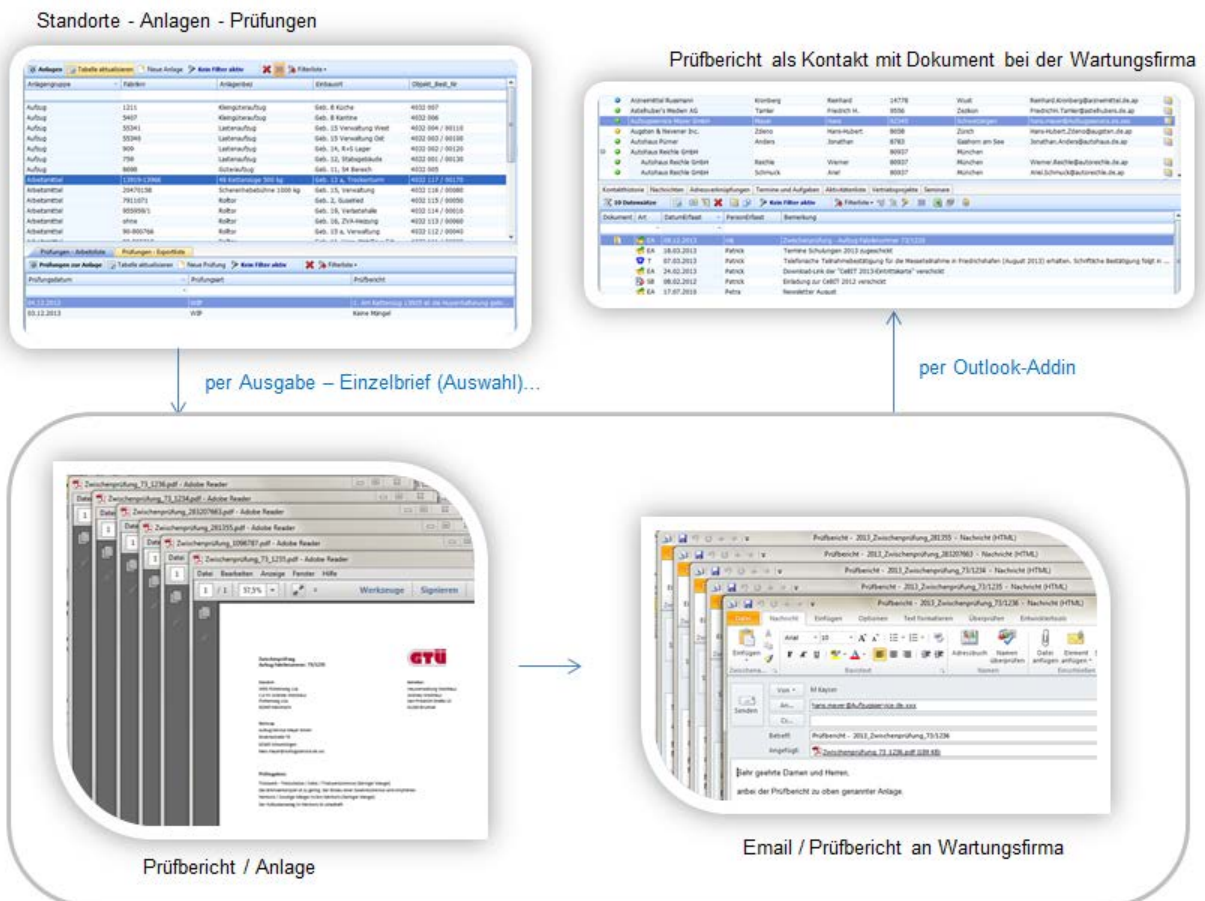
Standorte - Anlagen - Prüfungen

Prüfbericht als Kontakt mit Dokument bei der Wartungsfirma

| Anlagengruppe | Fabrikn | Anlagenbez | Einbauort | Objekt_Best_Nr |
|---|---|---|---|---|
| Aufzug | 1211 | Kleingüteraufzug | Geb. 8 Küche | 4032 007 |
| Aufzug | 5407 | Kleingüteraufzug | Geb. 8 Kantine | 4032 006 |
| Aufzug | 55341 | Lastenaufzug | Geb. 15 Verwaltung West | 4032 004 / 00110 |
| Aufzug | 55340 | Lastenaufzug | Geb. 15 Verwaltung Ost | 4032 003 / 00100 |
| Aufzug | 909 | Lastenaufzug | Geb. 14, X+S Lager | 4032 002 / 00120 |
| Aufzug | 756 | Lastenaufzug | Geb. 12, Stabsgebäude | 4032 001 / 00130 |
| Aufzug | 8698 | Güteraufzug | Geb. 11, S4 Bereich | 4032 005 |
| Arbeitsmittel | 13919-13968 | | Geb. 12 a, Treckerturm | 4032 117 / 00170 |
| Arbeitsmittel | 20470158 | Scherenhebebühne 1000 kg | Geb. 15, Verwaltung | 4032 116 / 00080 |
| Arbeitsmittel | 7911071 | Rolltor | Geb. 2, Gusshof | 4032 115 / 00050 |
| Arbeitsmittel | 955058/1 | Rolltor | Geb. 18, Versandhalle | 4032 114 / 00010 |
| Arbeitsmittel | ohne | Rolltor | Geb. 16, ZVA-Heizung | 4032 113 / 00060 |
| Arbeitsmittel | 90-800766 | Rolltor | Geb. 15 a, Verwaltung | 4032 112 / 00040 |

Prüfungen - Arbeitsliste   Prüfungen - Exportliste

| Prüfungsdatum | Prüfungsart | Prüfbericht |
|---|---|---|
| 04.12.2013 | WIP | |
| 03.12.2013 | WIP | Keine Mängel |

| | | | | | | |
|---|---|---|---|---|---|---|
| Arzneimittel Rusmann | Kronberg | Reinhard | 14776 | Wust | Reinhard.Kronberg@arzneimittel.de.ap |
| Autohuber's Weden AG | Tanler | Friedrich H. | 9506 | Zeitkon | Friedrichi.Tanler@autohubers.de.ap |
| Aufzugservice Mayer GmbH | Mayer | Hans | 92345 | Schweitingen | hans.mayer@aufzugservice.de.xxx |
| Augsten & Nevener Inc. | Zdeno | Hans-Hubert | 8658 | Zürich | Hans-Hubert.Zdeno@augsten.de.ap |
| Autohaus Pürner | Anders | Jonathan | 8783 | Gasthorn am See | Jonathan.Anders@autohaus.de.ap |
| Autohaus Reichle GmbH | | | 80937 | München | |
| Autohaus Reichle GmbH | Reichle | Werner | 80937 | München | Werner.Reichle@autoreichle.de.ap |
| Autohaus Reichle GmbH | Schmuck | Ariel | 80937 | München | Ariel.Schmuck@autoreichle.de.ap |

Kontakthistorie | Nachrichten | Adressverknüpfungen | Termine und Aufgaben | Aktivitätenliste | Vertriebsprojekte | Seminare

| Dokument | Art | DatumErfasst | PersonErfasst | Bemerkung |
|---|---|---|---|---|
| | EA | 04.12.2013 | HK | Zwischenprüfung - Aufzug Fabriknummer 73/1236 |
| | EA | 18.03.2013 | Patrick | Termine Schulungen 2013 zugeschickt |
| | T | 07.03.2013 | Patrick | Telefonische Teilnahmebestätigung für die Messeteilnahme in Friedrichshafen (August 2013) erhalten. Schriftliche Bestätigung folgt in ... |
| | EA | 24.02.2013 | Patrick | Download-Link der "CeBIT 2013-Eintrittskarte" verschickt |
| | SB | 08.02.2012 | Patrick | Einladung zur CeBIT 2012 verschickt |
| | EA | 17.07.2010 | Petra | Newsletter August |

per Ausgabe – Einzelbrief (Auswahl)...

per Outlook-Addin

Zwischenprüfung_73_1236.pdf - Adobe Reader
Zwischenprüfung_73_1234.pdf - Adobe Reader
Zwischenprüfung_281207663.pdf - Adobe Reader
Zwischenprüfung_281355.pdf - Adobe Reader
Zwischenprüfung_1096787.pdf - Adobe Reader
Zwischenprüfung_73_1235.pdf - Adobe Reader
Datei Bearbeiten Anzeige Fenster Hilfe
1 / 1 57,5% Werkzeuge Signieren
GTÜ
Zwischenprüfung
Prüfungen:

Prüfbericht - 2013_Zwischenprüfung_281355 - Nachricht (HTML)
Prüfbericht - 2013_Zwischenprüfung_281207663 - Nachricht (HTML)
Prüfbericht - 2013_Zwischenprüfung_1096787 - Nachricht (HTML)
Prüfbericht - 2013_Zwischenprüfung_73/1235 - Nachricht (HTML)
Prüfbericht - 2013_Zwischenprüfung_73/1236 - Nachricht (HTML)
Datei Nachricht Einfügen Optionen Text formatieren Überprüfen Entwicklertools
Einfügen Arial 10 Adressbuch Namen überprüfen Datei anfügen Element anfügen
Zwischena... Basistext Namen Einschließen
Senden Von M Kaplan
An... hans.mayer@Aufzugservice.de.xxx
Cc...
Betreff Prüfbericht - 2013_Zwischenprüfung_73/1236
Angefügt Zwischenprüfung_73_1236.pdf (189 KB)
Sehr geehrte Damen und Herren,
anbei der Prüfbericht zu oben genannter Anlage.

Prüfbericht / Anlage

Email / Prüfbericht an Wartungsfirma